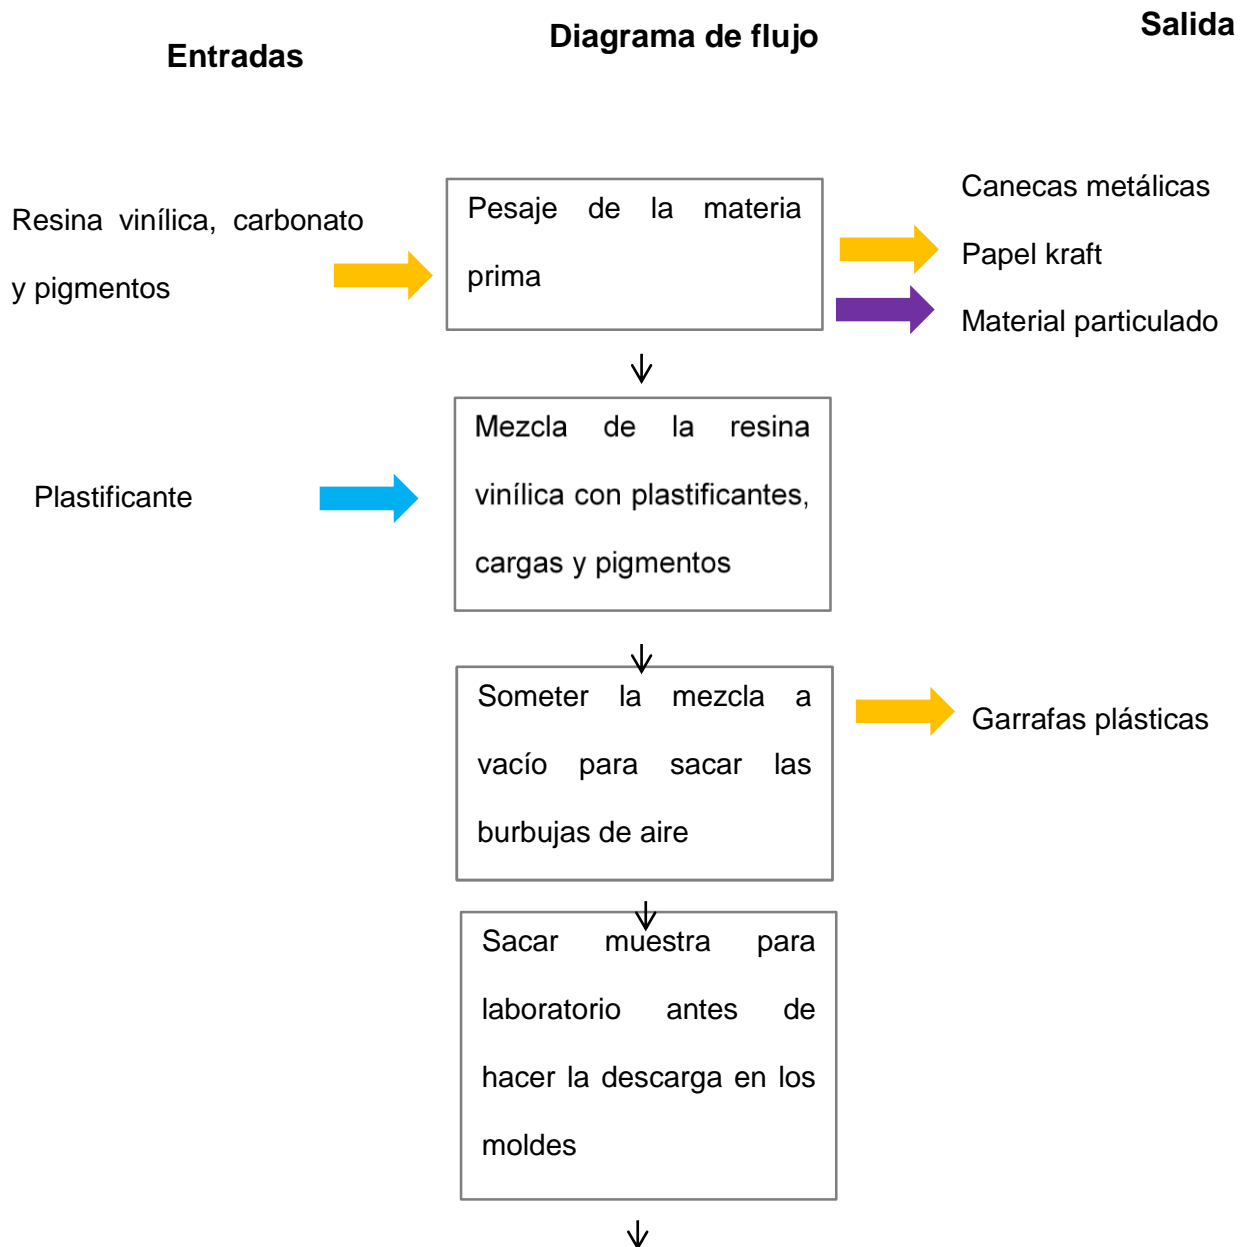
Entradas

Diagrama de flujo

Salida

Resina vinílica, carbonato y pigmentos

Pesaje de la materia prima

Canecas metálicas

Papel kraft

Material particulado

Plastificante

Mezcla de la resina vinílica con plastificantes, cargas y pigmentos

Someter la mezcla a vacío para sacar las burbujas de aire

Garrafas plásticas

Sacar muestra para laboratorio antes de hacer la descarga en los moldes